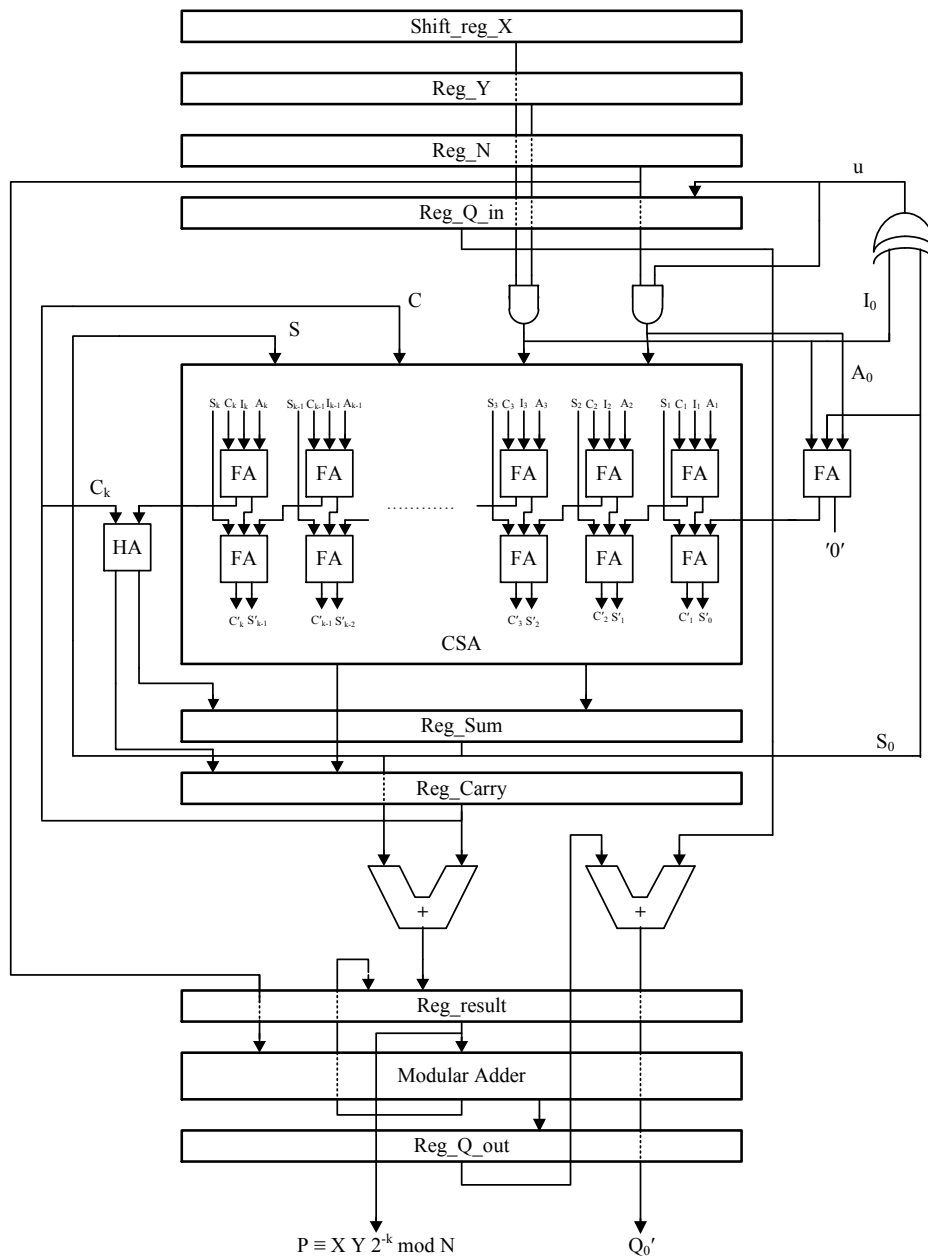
Shift_reg_X

Reg_Y

Reg_N

u

Reg_Q_in

C

S

$I_0$

$A_0$

$S_k$ $C_k$ $I_k$ $A_k$ $S_{k-1}$ $C_{k-1}$ $I_{k-1}$ $A_{k-1}$ $S_3$ $C_3$ $I_3$ $A_3$ $S_2$ $C_2$ $I_2$ $A_2$ $S_1$ $C_1$ $I_1$ $A_1$

FA FA FA FA FA FA

$C_k$

HA

FA FA FA FA FA

'0'

$C'_k$ $S'_{k-1}$ $C'_{k-1}$ $S'_{k-2}$ $C'_3$ $S'_2$ $C'_2$ $S'_1$ $C'_1$ $S'_0$

CSA

Reg_Sum

$S_0$

Reg_Carry

+

+

Reg_result

Modular Adder

Reg_Q_out

$P \equiv X\ Y\ 2^{-k} \bmod N$

$Q_0'$